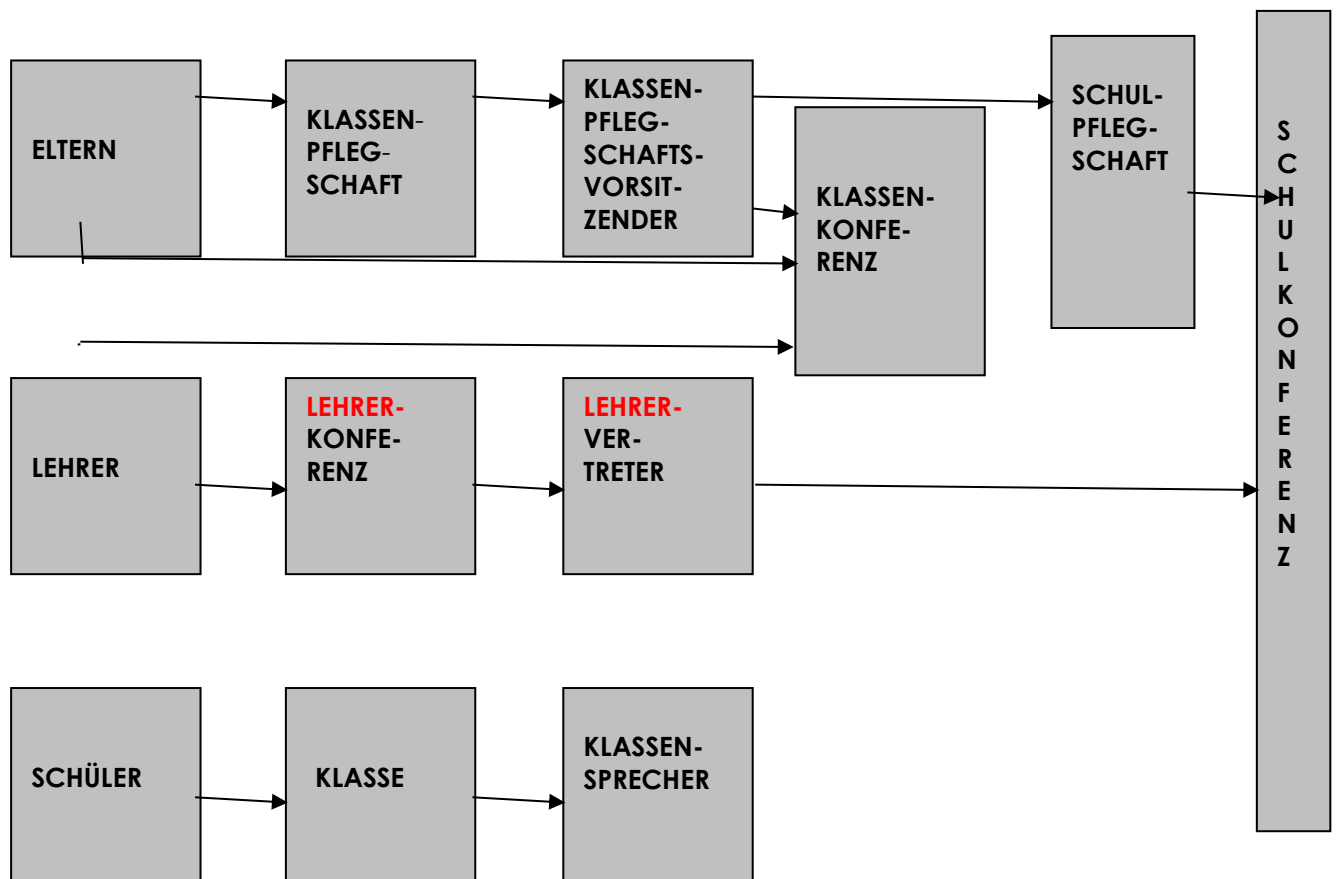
ELTERN

KLASSEN-PFLEG-SCHAFT

KLASSEN-PFLEG-SCHAFTS-VORSIT-ZENDER

KLASSEN-KONFE-RENZ

SCHUL-PFLEG-SCHAFT

SCHULKONFERENZ

LEHRER

LEHRER-KONFE-RENZ

LEHRER-VER-TRETER

SCHÜLER

KLASSE

KLASSEN-SPRECHER